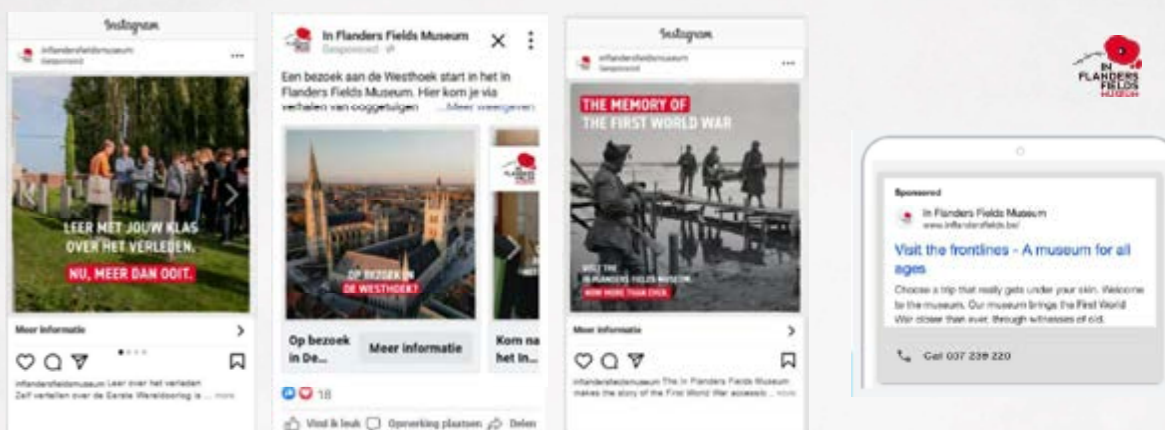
Instagram

inflandersfieldsmuseum
Gesponsord

LEER MET JOUW KLAS OVER HET VERLEDEN.

NU, MEER DAN OOIT.

Meer informatie

inflandersfieldsmuseum Leer over het verleden Zelf vertellen over de Eerste Wereldoorlog is ... more

In Flanders Fields Museum
Gesponsord

Een bezoek aan de Westhoek start in het In Flanders Fields Museum. Hier kom je via verhalen van ooggetuigen ... Meer weergeven

OP BEZOEK IN DE WESTHOEK?

Op bezoek in De...

Meer informatie

Kom na het In...

18

Vind ik leuk Opmerking plaatsen Delen

Instagram

inflandersfieldsmuseum
Gesponsord

THE MEMORY OF THE FIRST WORLD WAR

VISIT THE IN FLANDERS FIELDS MUSEUM
NOW MORE THAN EVER

Meer informatie

inflandersfieldsmuseum The In Flanders Fields Museum makes the story of the First World War accessib... more

IN FLANDERS FIELDS MUSEUM

Sponsored

In Flanders Fields Museum
www.inflandersfields.be/

Visit the frontlines - A museum for all ages

Choose a trip that really gets under your skin. Welcome to the museum. Our museum brings the First World War closer than ever, through witnesses of old.

Call 057 239 220